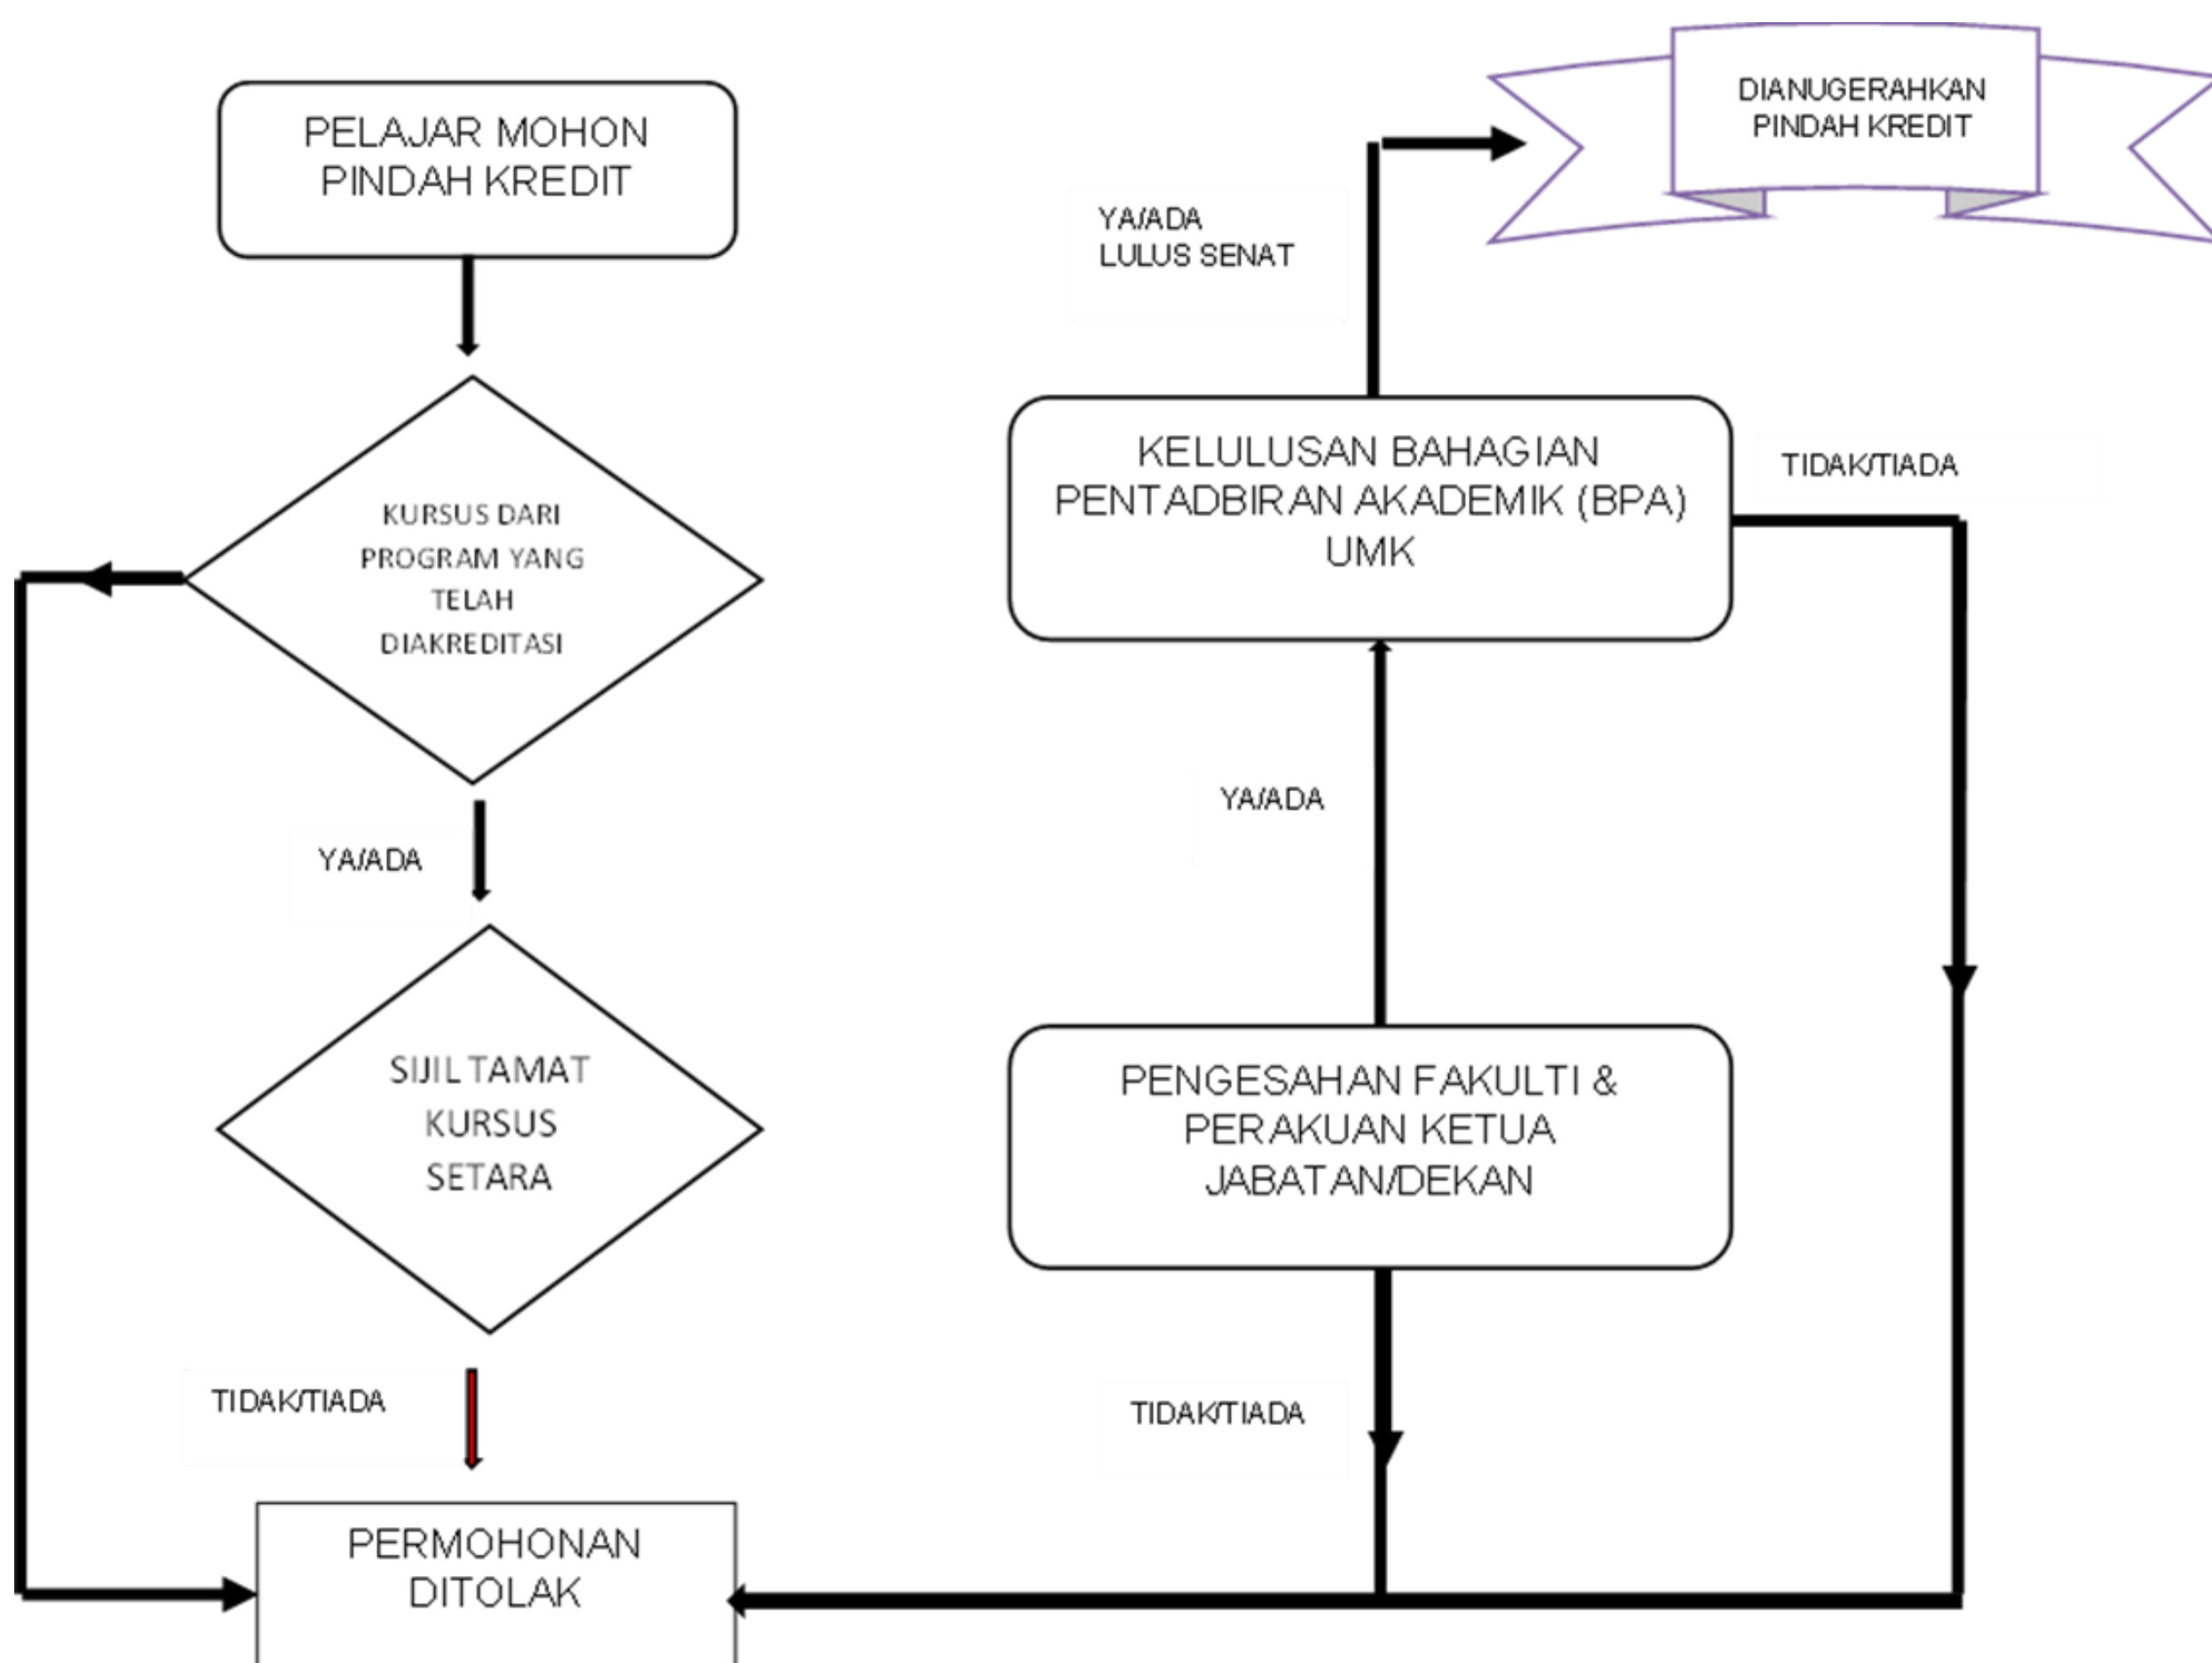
PELAJAR MOHON PINDAH KREDIT

KURSUS DARI PROGRAM YANG TELAH DIAKREDITASI

YA/ADA

SIJIL TAMAT KURSUS SETARA

TIDAK/TIADA

PERMOHONAN DITOLAK

DIANUGERAHKAN PINDAH KREDIT

YA/ADA LULUS SENAT

KELULUSAN BAHAGIAN PENTADBIRAN AKADEMIK (BPA) UMK

TIDAK/TIADA

YA/ADA

PENGESAHAN FAKULTI & PERAKUAN KETUA JABATAN/DEKAN

TIDAK/TIADA